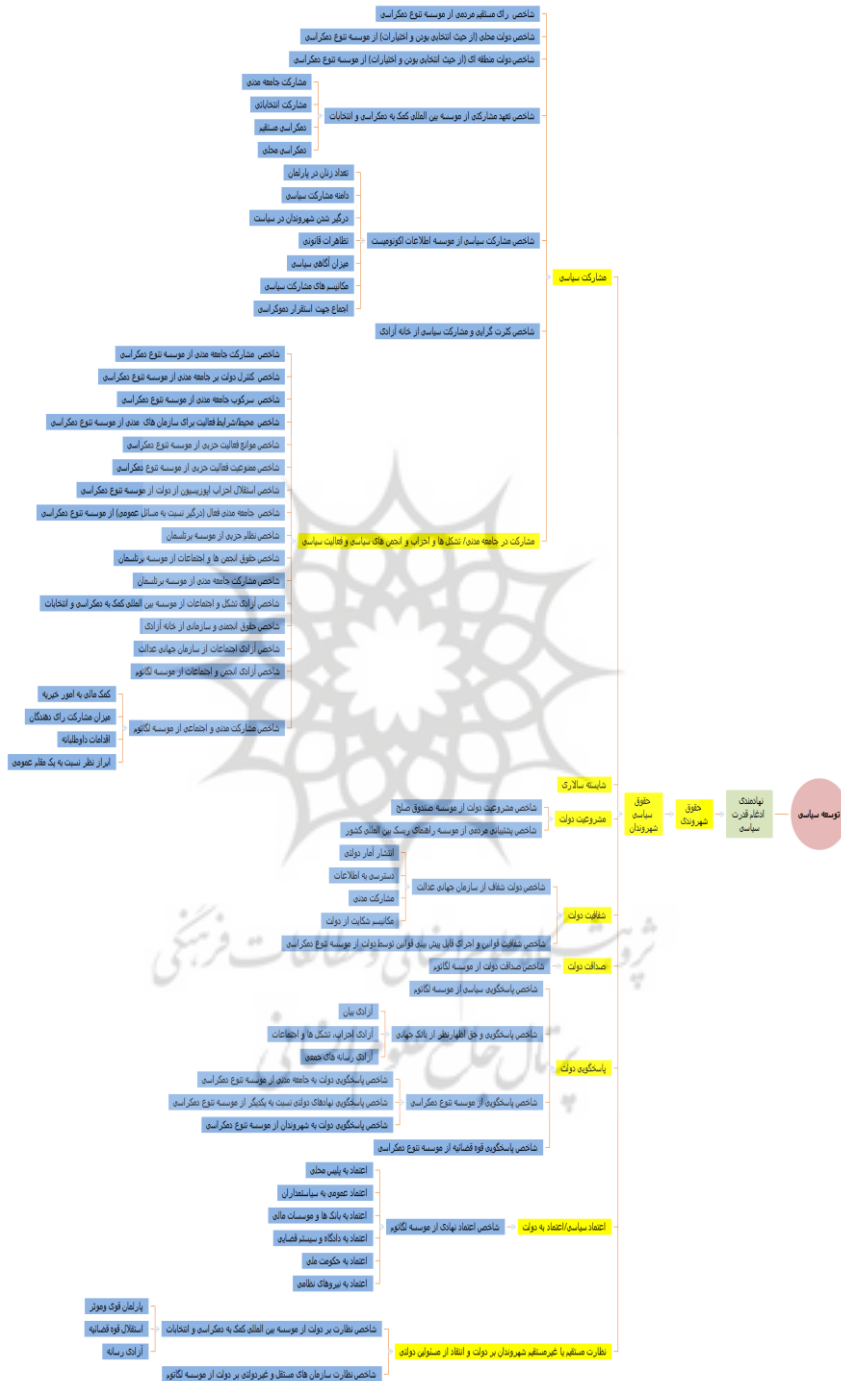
توسعه سیاسی

نهادمندی ادغام قدرت سیاسی

حقوق شهروندی

حقوق سیاسی شهروندان

مشارکت سیاسی

شاخص رای مستقیم مردمی از موسسه تنوع دمکراسی

شاخص دولت محلی (از حیث انتخابی بودن و اختیارات) از موسسه تنوع دمکراسی

شاخص دولت منطقه ای (از حیث انتخابی بودن و اختیارات) از موسسه تنوع دمکراسی

شاخص تعهد مشارکتی از موسسه بین المللی کمک به دمکراسی و انتخابات

مشارکت جامعه مدنی

مشارکت انتخاباتی

دمکراسی مستقیم

دمکراسی محلی

شاخص مشارکت سیاسی از موسسه اطلاعات اکونومیست

تعداد زنان در پارلمان

دامنه مشارکت سیاسی

درگیر شدن شهروندان در سیاست

تظاهرات قانونی

میزان آگاهی سیاسی

مکانیسم های مشارکت سیاسی

اجماع جهت استقرار دموکراسی

شاخص کثرت گرایی و مشارکت سیاسی از خانه آزادی

مشارکت در جامعه مدنی/ تشکل ها و احزاب و انجمن های سیاسی و فعالیت سیاسی

شاخص مشارکت جامعه مدنی از موسسه تنوع دمکراسی

شاخص کنترل دولت بر جامعه مدنی از موسسه تنوع دمکراسی

شاخص سرکوب جامعه مدنی از موسسه تنوع دمکراسی

شاخص محیط/شرایط فعالیت برای سازمان های مدنی از موسسه تنوع دمکراسی

شاخص موانع فعالیت حزبی از موسسه تنوع دمکراسی

شاخص ممنوعیت فعالیت حزبی از موسسه تنوع دمکراسی

شاخص استقلال احزاب اپوزیسیون از دولت از موسسه تنوع دمکراسی

شاخص جامعه مدنی فعال (درگیر نسبت به مسائل عمومی) از موسسه تنوع دمکراسی

شاخص نظام حزبی از موسسه برتلسمان

شاخص حقوق انجمن ها و اجتماعات از موسسه برتلسمان

شاخص مشارکت جامعه مدنی از موسسه برتلسمان

شاخص آزادی تشکل و اجتماعات از موسسه بین المللی کمک به دمکراسی و انتخابات

شاخص حقوق انجمنی و سازمانی از خانه آزادی

شاخص آزادی اجتماعات از سازمان جهانی عدالت

شاخص آزادی انجمن و اجتماعات از موسسه لگاتوم

شاخص مشارکت مدنی و اجتماعی از موسسه لگاتوم

کمک مالی به امور خیریه

میزان مشارکت رای دهندگان

اقدامات داوطلبانه

ابراز نظر نسبت به یک مقام عمومی

شایسته سالاری

مشروعیت دولت

شاخص مشروعیت دولت از موسسه صندوق صلح

شاخص پشتیبانی مردمی از موسسه راهنمای ریسک بین المللی کشور

شفافیت دولت

شاخص دولت شفاف از سازمان جهانی عدالت

انتشار آمار دولتی

دسترسی به اطلاعات

مشارکت مدنی

مکانیسم شکایت از دولت

شاخص شفافیت قوانین و اجرای قابل پیش بینی قوانین توسط دولت از موسسه تنوع دمکراسی

صداقت دولت

شاخص صداقت دولت از موسسه لگاتوم

پاسخگویی دولت

شاخص پاسخگویی سیاسی از موسسه لگاتوم

شاخص پاسخگویی و حق اظهار نظر از بانک جهانی

آزادی بیان

آزادی احزاب، تشکل ها و اجتماعات

آزادی رسانه های جمعی

شاخص پاسخگویی از موسسه تنوع دمکراسی

شاخص پاسخگویی دولت به جامعه مدنی از موسسه تنوع دمکراسی

شاخص پاسخگویی نهادهای دولتی نسبت به یکدیگر از موسسه تنوع دمکراسی

شاخص پاسخگویی دولت به شهروندان از موسسه تنوع دمکراسی

شاخص پاسخگویی قوه قضائیه از موسسه تنوع دمکراسی

اعتماد سیاسی/اعتماد به دولت

شاخص اعتماد نهادی از موسسه لگاتوم

اعتماد به پلیس محلی

اعتماد عمومی به سیاستمداران

اعتماد به بانک ها و موسسات مالی

اعتماد به دادگاه و سیستم قضایی

اعتماد به حکومت ملی

اعتماد به نیروهای نظامی

نظارت مستقیم یا غیرمستقیم شهروندان بر دولت و انتقاد از مسئولین دولتی

شاخص نظارت بر دولت از موسسه بین المللی کمک به دمکراسی و انتخابات

پارلمان قوی وموثر

استقلال قوه قضائیه

آزادی رسانه

شاخص نظارت سازمان های مستقل و غیردولتی بر دولت از موسسه لگاتوم

پرتال جامع علوم انسانی
پژوهشگاه علوم انسانی و مطالعات فرهنگی